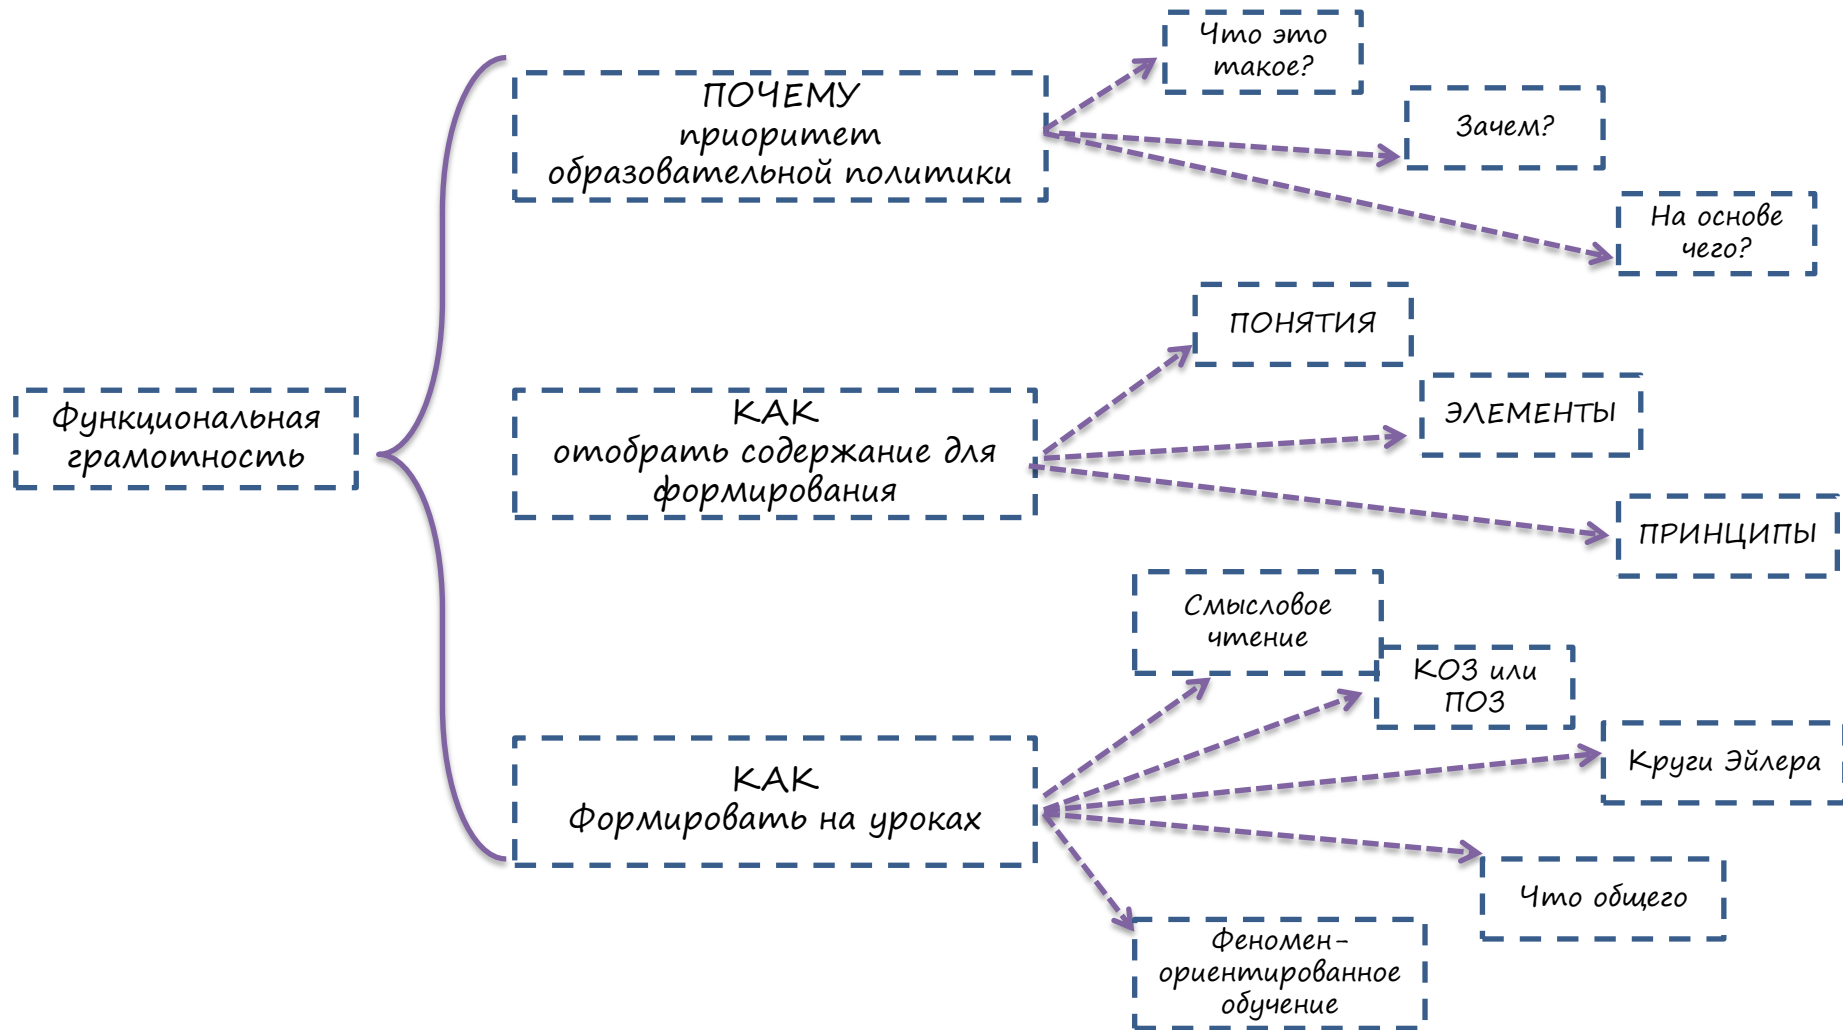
Функциональная грамотность

ПОЧЕМУ
приоритет
образовательной политики

Что это такое?

Зачем?

На основе чего?

КАК
отобрать содержание для формирования

ПОНЯТИЯ

ЭЛЕМЕНТЫ

ПРИНЦИПЫ

КАК
Формировать на уроках

Смысловое чтение

КОЗ или ПОЗ

Круги Эйлера

Что общего

Феномен-ориентированное обучение